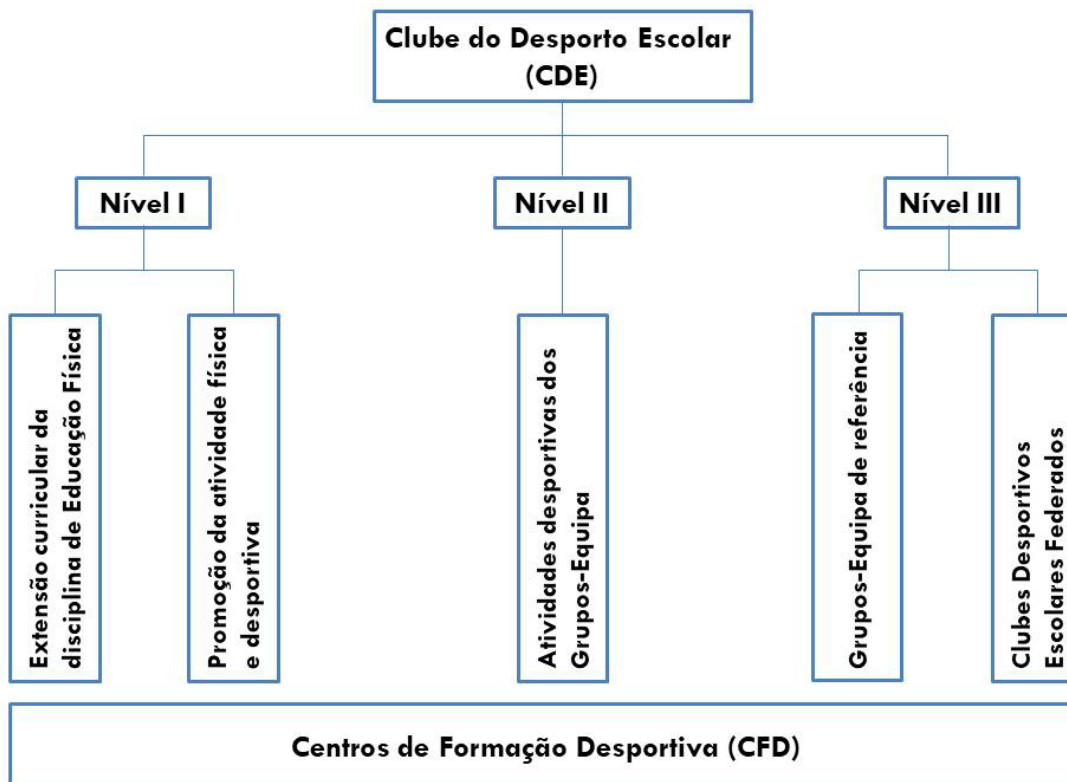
Clube do Desporto Escolar (CDE)

Nível I

Nível II

Nível III

Extensão curricular da disciplina de Educação Física

Promoção da atividade física e desportiva

Atividades desportivas dos Grupos-Equipa

Grupos-Equipa de referência

Clubes Desportivos Escolares Federados

Centros de Formação Desportiva (CFD)